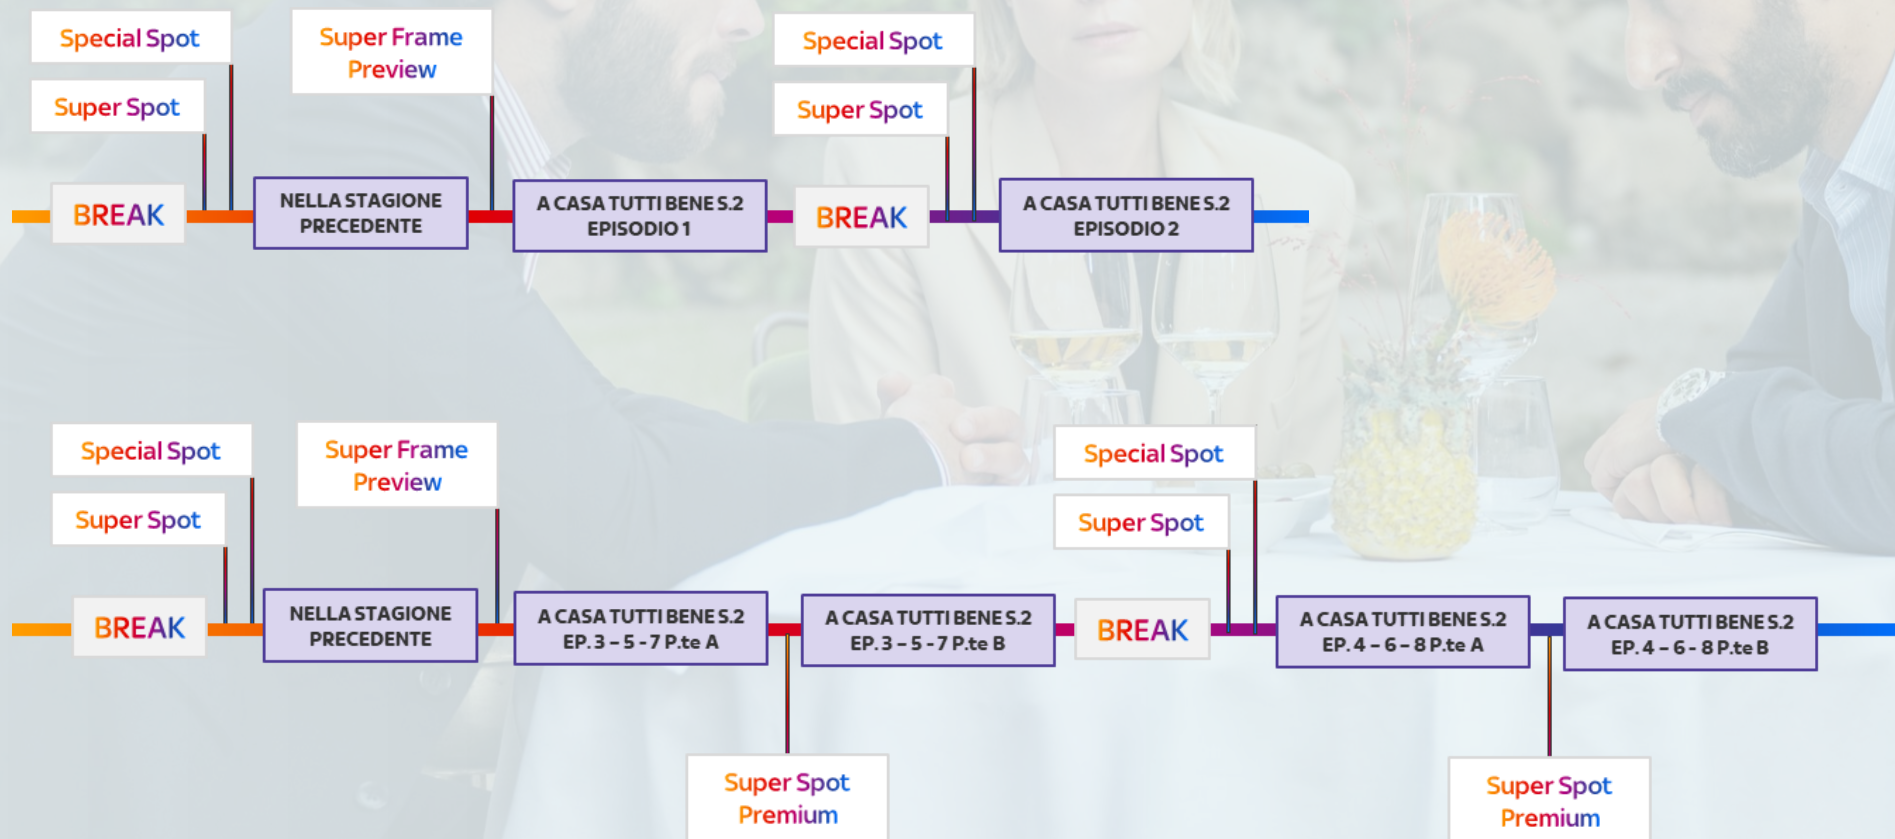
Special Spot

Super Spot

Super Frame Preview

Special Spot

Super Spot

BREAK

NELLA STAGIONE PRECEDENTE

A CASA TUTTI BENE S.2 EPISODIO 1

BREAK

A CASA TUTTI BENE S.2 EPISODIO 2

Special Spot

Super Spot

Super Frame Preview

Special Spot

Super Spot

BREAK

NELLA STAGIONE PRECEDENTE

A CASA TUTTI BENE S.2 EP. 3 - 5 - 7 P.te A

A CASA TUTTI BENE S.2 EP. 3 - 5 - 7 P.te B

BREAK

A CASA TUTTI BENE S.2 EP. 4 - 6 - 8 P.te A

A CASA TUTTI BENE S.2 EP. 4 - 6 - 8 P.te B

Super Spot Premium

Super Spot Premium